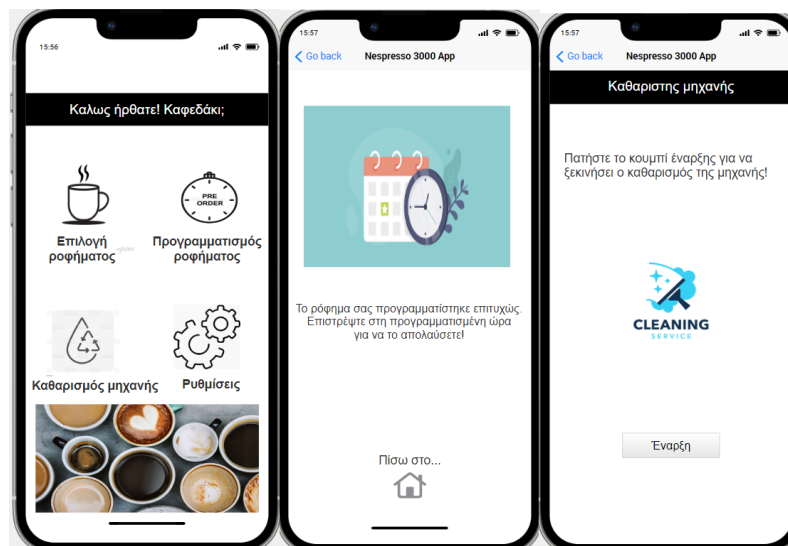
15:56

Καλως ήρθατε! Καφεδάκι;

Επιλογή ροφήματος

PRE ORDER

Προγραμματισμός ροφήματος

Καθαρισμός μηχανής

Ρυθμίσεις

15:57

Go back

Nespresso 3000 App

Το ρόφημα σας προγραμματίστηκε επιτυχώς. Επιστρέψτε στη προγραμματισμένη ώρα για να το απολαύσετε!

Πίσω στο...

15:57

Go back

Nespresso 3000 App

Καθαριστης μηχανής

Πατήστε το κουμπί έναρξης για να ξεκινήσει ο καθαρισμός της μηχανής!

CLEANING

SERVICE

Έναρξη